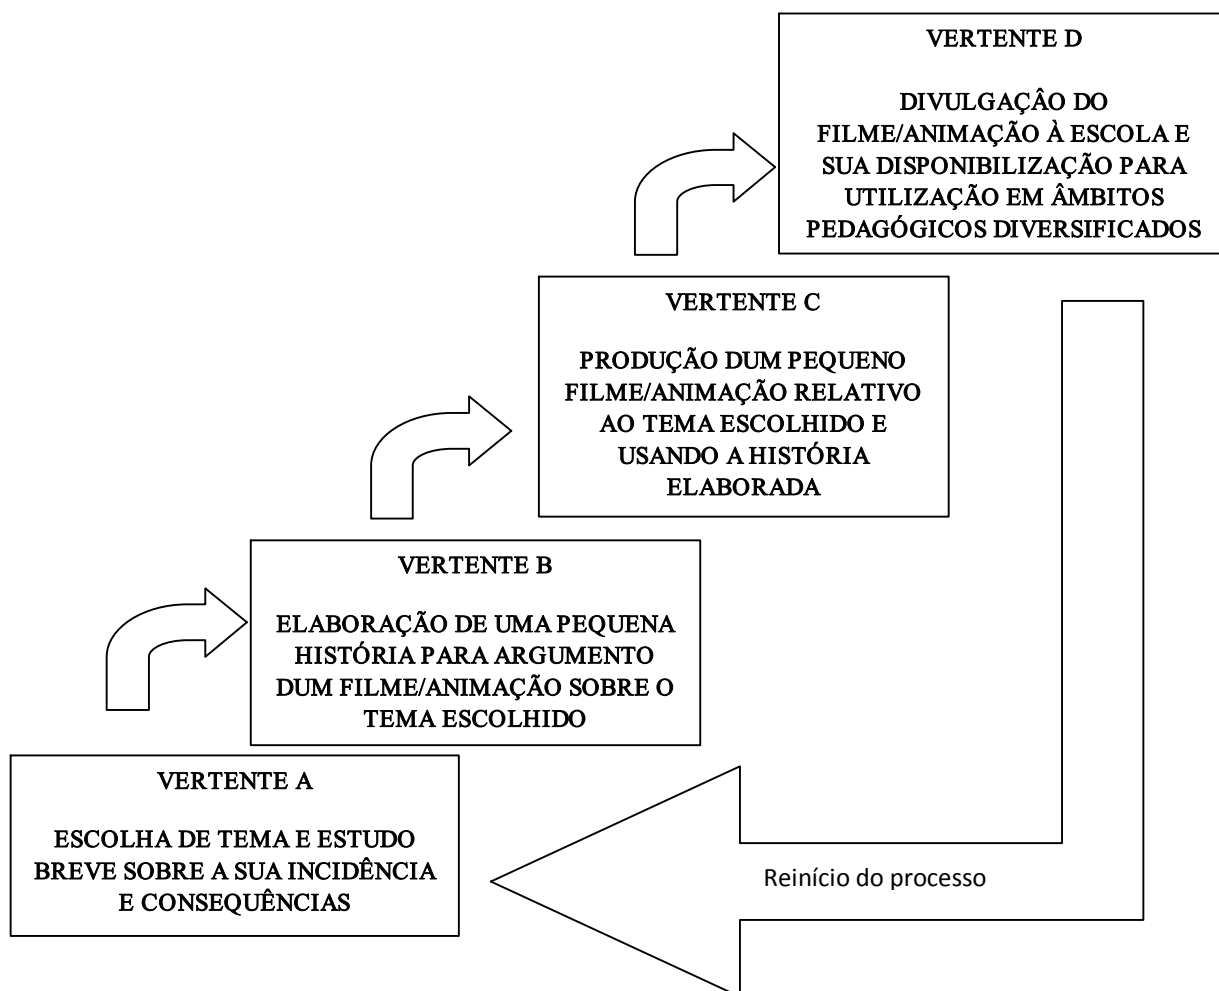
VERTENTE D

DIVULGAÇÂO DO FILME/ANIMAÇÃO À ESCOLA E SUA DISPONIBILIZAÇÃO PARA UTILIZAÇÃO EM ÂMBITOS PEDAGÓGICOS DIVERSIFICADOS

VERTENTE C

PRODUÇÃO DUM PEQUENO FILME/ANIMAÇÃO RELATIVO AO TEMA ESCOLHIDO E USANDO A HISTÓRIA ELABORADA

VERTENTE B

ELABORAÇÃO DE UMA PEQUENA HISTÓRIA PARA ARGUMENTO DUM FILME/ANIMAÇÃO SOBRE O TEMA ESCOLHIDO

VERTENTE A

ESCOLHA DE TEMA E ESTUDO BREVE SOBRE A SUA INCIDÊNCIA E CONSEQUÊNCIAS

Reinício do processo